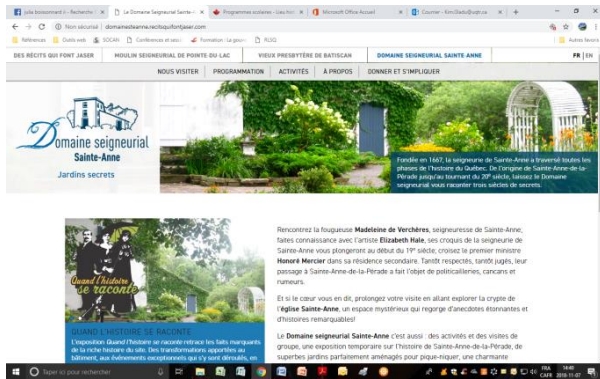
jolie boisseriant l... - Recherche | Le Domaine Seigneurial Sainte-... | Programmes scolaires - cias hist... | Microsoft Office Accueil | Courrier - Kim.Gladu@uqtr.ca

Non sécurisé | domainesteanne.recitsquifontjaser.com

Références | Outils web | SOCAN | Conférences et sess... | Formation : la gouv... | PLSQ | Autres favoris

DES RÉCITS QUI FONT JASER | MOULIN SEIGNEURIAL DE POINTE-DU-LAC | VIEUX PRESBYTÈRE DE BATISCAN | DOMAINE SEIGNEURIAL SAINTE-ANNE | FR | EN

NOUS VISITER | PROGRAMMATION | ACTIVITÉS | À PROPOS | DONNER ET S'IMPLIQUER

Domaine seigneurial Sainte-Anne

Jardins secrets

Fondée en 1667, la seigneurie de Sainte-Anne a traversé toutes les phases de l'histoire du Québec. De l'origine de Sainte-Anne-de-la-Pérade jusqu'au tournant du 20e siècle, laissez le Domaine seigneurial vous raconter trois siècles de secrets.

Quand l'histoire se raconte

QUAND L'HISTOIRE SE RACONTE

L'exposition Quand l'histoire se raconte retrace les faits marquants de la riche histoire du site. Des transformations apportées au bâtiment, aux événements exceptionnels qui s'y sont déroulés, en

Rencontrez la fougueuse Madeleine de Verchères, seigneuresse de Sainte-Anne, faites connaissance avec l'artiste Elizabeth Hale, ses croquis de la seigneurie de Sainte-Anne vous plongeront au début du 19e siècle; croisez le premier ministre Honoré Mercier dans sa résidence secondaire. Tantôt respectés, tantôt jugés, leur passage à Sainte-Anne-de-la-Pérade a fait l'objet de politicailleries, cancans et rumeurs.

Et si le cœur vous en dit, prolongez votre visite en allant explorer la crypte de l'église Sainte-Anne, un espace mystérieux qui regorge d'anecdotes étonnantes et d'histoires remarquables!

Le Domaine seigneurial Sainte-Anne c'est aussi : des activités et des visites de groupe, une exposition temporaire sur l'histoire de Sainte-Anne-de-la-Pérade, de superbes jardins parfaitement aménagés pour pique-niquer, une charmante

Taper ici pour rechercher

FRA CAFR 14:40 2018-11-07